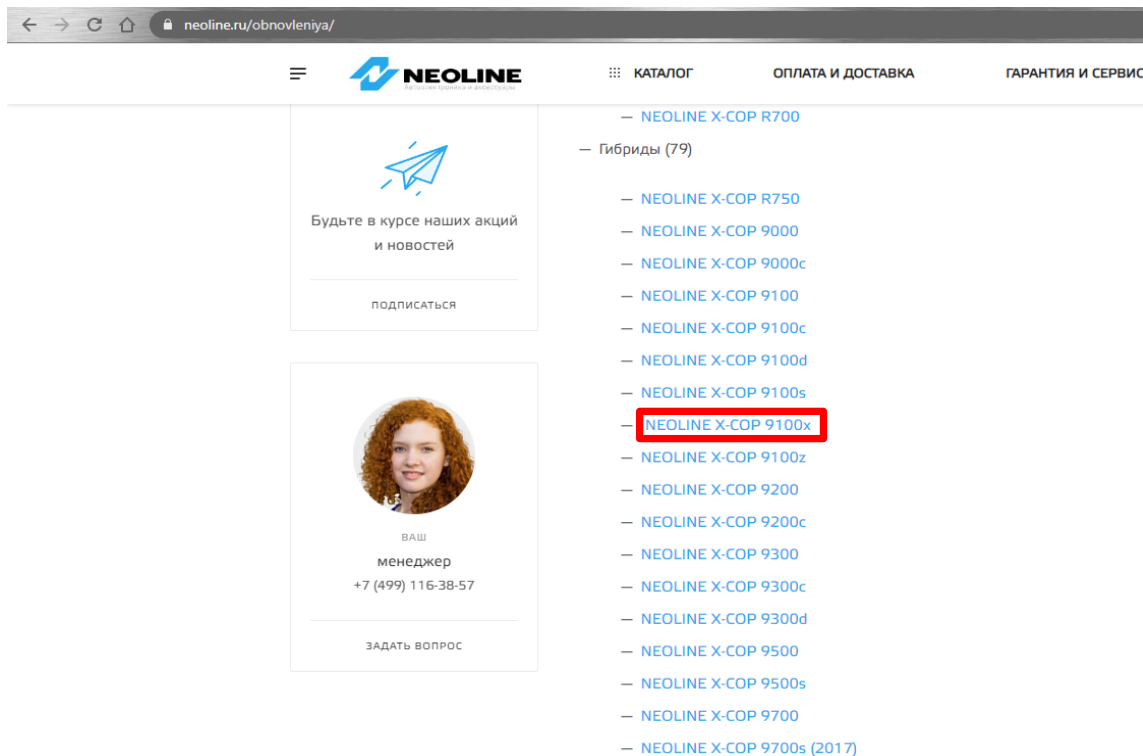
neoline.ru/obnovleniya/

NEOLINE
Автоэлектроника и аксессуары

КАТАЛОГ

ОПЛАТА И ДОСТАВКА

ГАРАНТИЯ И СЕРВИС

Будьте в курсе наших акций и новостей

ПОДПИСАТЬСЯ

ВАШ

менеджер

+7 (499) 116-38-57

ЗАДАТЬ ВОПРОС

— NEOLINE X-COP R700

— Гибриды (79)

— NEOLINE X-COP R750

— NEOLINE X-COP 9000

— NEOLINE X-COP 9000c

— NEOLINE X-COP 9100

— NEOLINE X-COP 9100c

— NEOLINE X-COP 9100d

— NEOLINE X-COP 9100s

— NEOLINE X-COP 9100x

— NEOLINE X-COP 9100z

— NEOLINE X-COP 9200

— NEOLINE X-COP 9200c

— NEOLINE X-COP 9300

— NEOLINE X-COP 9300c

— NEOLINE X-COP 9300d

— NEOLINE X-COP 9500

— NEOLINE X-COP 9500s

— NEOLINE X-COP 9700

— NEOLINE X-COP 9700s (2017)